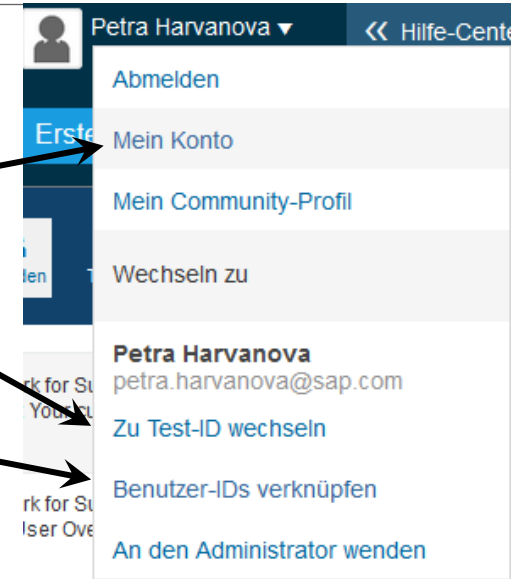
Petra Harvanova ▾

« Hilfe-Cente

Erste

Abmelden

Mein Konto

Mein Community-Profil

Wechseln zu

Petra Harvanova
petra.harvanova@sap.com

Zu Test-ID wechseln

Benutzer-IDs verknüpfen

An den Administrator wenden

rk for Su
Your

rk for Su
lser Ove